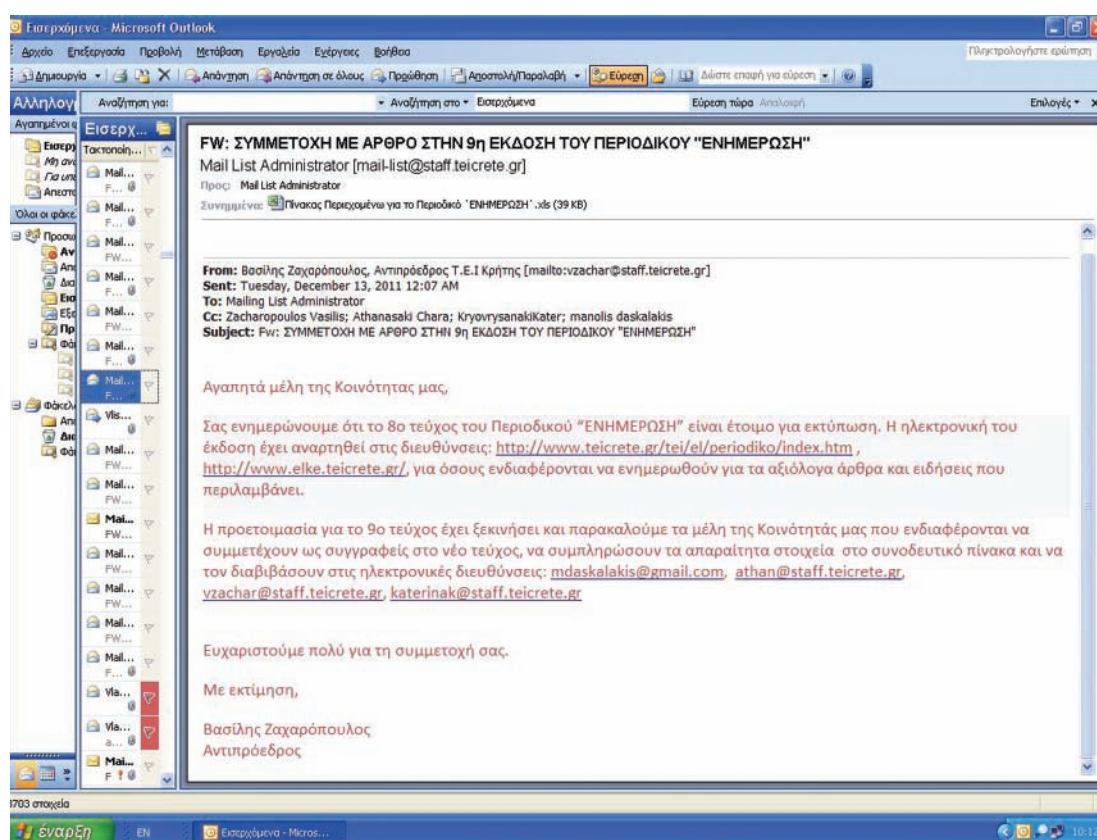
Εισερχόμενα - Microsoft Outlook

Αρχείο Επεξεργασία Προβολή Μετάβαση Εργαλεία Ενέργειες Βοήθεια

Πληκτρολογήστε ερώτηση

Δημιουργία Απάντηση Απάντηση σε όλους Προώθηση Αποστολή/Παραλαβή Εύρεση Δώστε επαφή για εύρεση

Αλληλογ

Αναζήτηση για: Αναζήτηση στο Εισερχόμενα Εύρεση τώρα Απαλοιφή Επιλογές

Αγαπημένοι φ

Εισερχ

Μη ανα

Για υπο

Απεστα

Όλοι οι φάκελ

Προσω

Αν

Απ

Δια

Εισ

Εξε

Πρ

Φά

Φάκελ

Απ

Δια

Φά

Εισερχ...

Ταξινόμηση...

Mail... F...

Mail... F...

Mail... FW...

Mail... F...

Mail... FW...

Mail... F...

Mail... F...

Vis...

Mail... FW...

Mail... FW...

Mai... FW...

Mail... FW...

Mail... FW...

Mail... FW...

Mail... F...

Vla...

Vla... a...

Mai... F

FW: ΣΥΜΜΕΤΟΧΗ ΜΕ ΑΡΘΡΟ ΣΤΗΝ 9η ΕΚΔΟΣΗ ΤΟΥ ΠΕΡΙΟΔΙΚΟΥ "ΕΝΗΜΕΡΩΣΗ"

Mail List Administrator [mail-list@staff.teicrete.gr]

Προς: Mail List Administrator

Συνημμένα: Πίνακας Περιεχομένω για το Περιοδικό `ΕΝΗΜΕΡΩΣΗ`.xls (39 KB)

From: Βασίλης Ζαχαρόπουλος, Αντιπρόεδρος Τ.Ε.Ι Κρήτης [mailto:vzachar@staff.teicrete.gr]
Sent: Tuesday, December 13, 2011 12:07 AM
To: Mailing List Administrator
Cc: Zacharopoulos Vasilis; Athanasaki Chara; KryovrysanakiKater; manolis daskalakis
Subject: Fw: ΣΥΜΜΕΤΟΧΗ ΜΕ ΑΡΘΡΟ ΣΤΗΝ 9η ΕΚΔΟΣΗ ΤΟΥ ΠΕΡΙΟΔΙΚΟΥ "ΕΝΗΜΕΡΩΣΗ"

Αγαπητά μέλη της Κοινότητας μας,

Σας ενημερώνουμε ότι το 8ο τεύχος του Περιοδικού "ΕΝΗΜΕΡΩΣΗ" είναι έτοιμο για εκτύπωση. Η ηλεκτρονική του έκδοση έχει αναρτηθεί στις διευθύνσεις: http://www.teicrete.gr/tei/el/periodiko/index.htm , http://www.elke.teicrete.gr/, για όσους ενδιαφέρονται να ενημερωθούν για τα αξιόλογα άρθρα και ειδήσεις που περιλαμβάνει.

Η προετοιμασία για το 9ο τεύχος έχει ξεκινήσει και παρακαλούμε τα μέλη της Κοινότητάς μας που ενδιαφέρονται να συμμετέχουν ως συγγραφείς στο νέο τεύχος, να συμπληρώσουν τα απαραίτητα στοιχεία στο συνοδευτικό πίνακα και να τον διαβιβάσουν στις ηλεκτρονικές διευθύνσεις: mdaskalakis@gmail.com, athan@staff.teicrete.gr, vzachar@staff.teicrete.gr, katerinak@staff.teicrete.gr

Ευχαριστούμε πολύ για τη συμμετοχή σας.

Με εκτίμηση,

Βασίλης Ζαχαρόπουλος
Αντιπρόεδρος

1703 στοιχεία

έναρξη EN Εισερχόμενα - Micros... 10:1